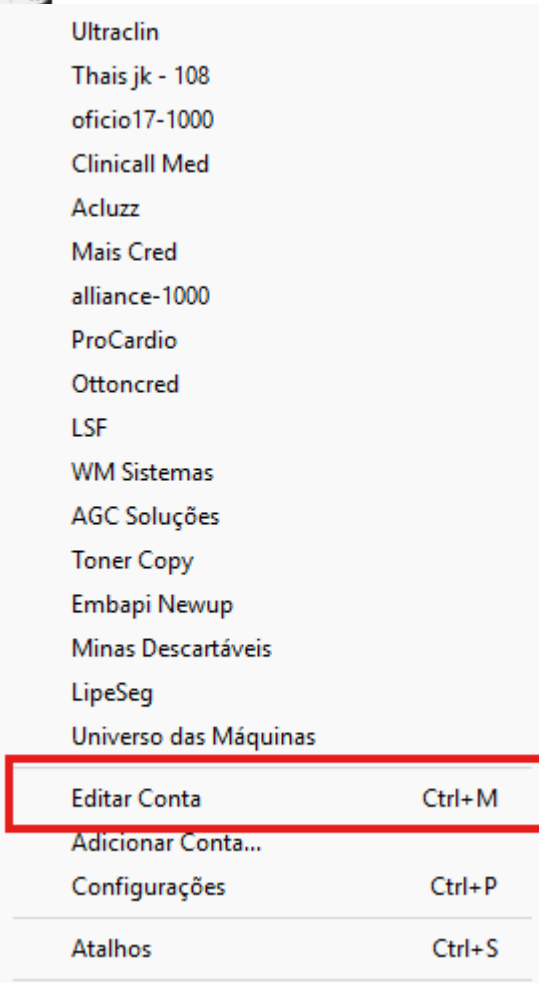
Ultraclin
Thais jk - 108
oficio17-1000
Clinicall Med
Acluzz
Mais Cred
alliance-1000
ProCardio
Ottoncred
LSF
WM Sistemas
AGC Soluções
Toner Copy
Embapi Newup
Minas Descartáveis
LipeSeg
Universo das Máquinas

Editar Conta Ctrl+M
Adicionar Conta...
Configurações Ctrl+P

Atalhos Ctrl+S